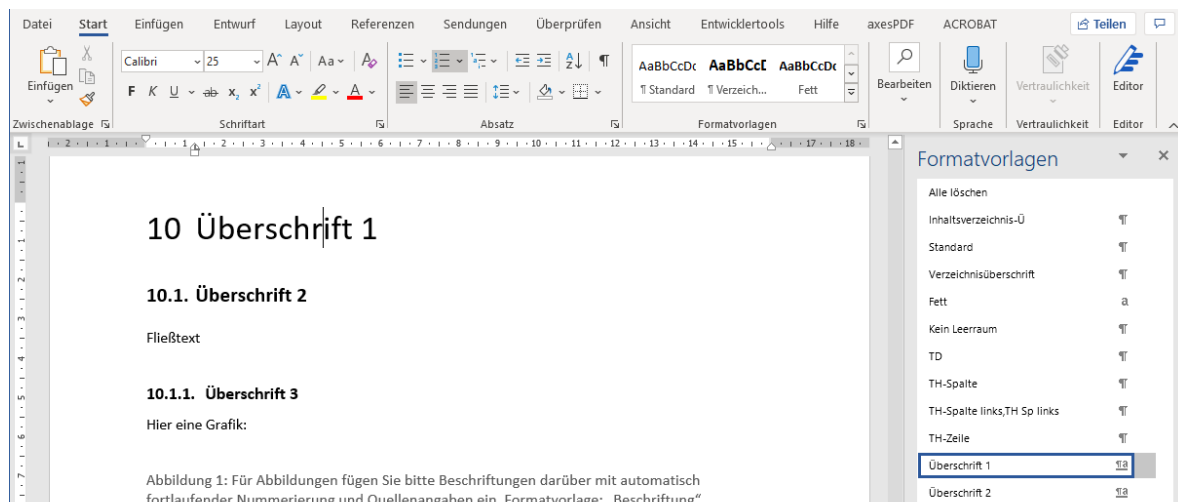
Datei Start Einfügen Entwurf Layout Referenzen Sendungen Überprüfen Ansicht Entwicklertools Hilfe axesPDF ACROBAT Teilen

Einfügen Calibri 25 AaBbCcDc AaBbCcD AaBbCcDc ¶ Standard ¶ Verzeich... Fett Bearbeiten Diktieren Vertraulichkeit Editor

Zwischenablage Schriftart Absatz Formatvorlagen Sprache Vertraulichkeit Editor

10 Überschrift 1

10.1. Überschrift 2

Fließtext

10.1.1. Überschrift 3

Hier eine Grafik:

Abbildung 1: Für Abbildungen fügen Sie bitte Beschriftungen darüber mit automatisch fortlaufender Nummerierung und Quellenangaben ein. Formatvorlage: „Beschriftung"

Formatvorlagen

Alle löschen
Inhaltsverzeichnis-Ü ¶
Standard ¶
Verzeichnisüberschrift ¶
Fett a
Kein Leerraum ¶
TD ¶
TH-Spalte ¶
TH-Spalte links,TH Sp links ¶
TH-Zeile ¶
Überschrift 1 ¶a
Überschrift 2 ¶a